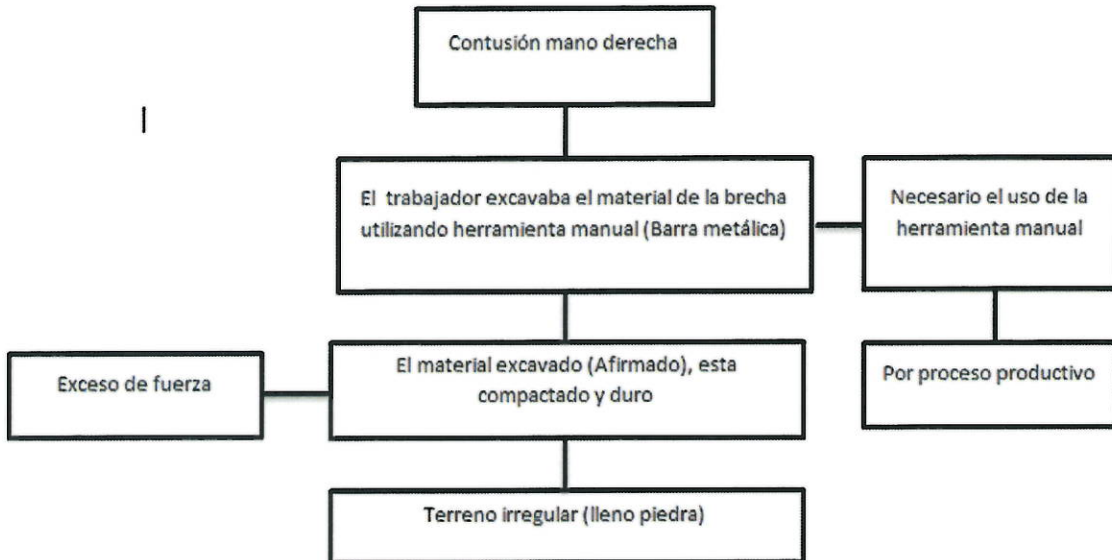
Contusión mano derecha

El trabajador excavaba el material de la brecha utilizando herramienta manual (Barra metálica)

Necesario el uso de la herramienta manual

Exceso de fuerza

El material excavado (Afirmado), esta compactado y duro

Por proceso productivo

Terreno irregular (lleno piedra)